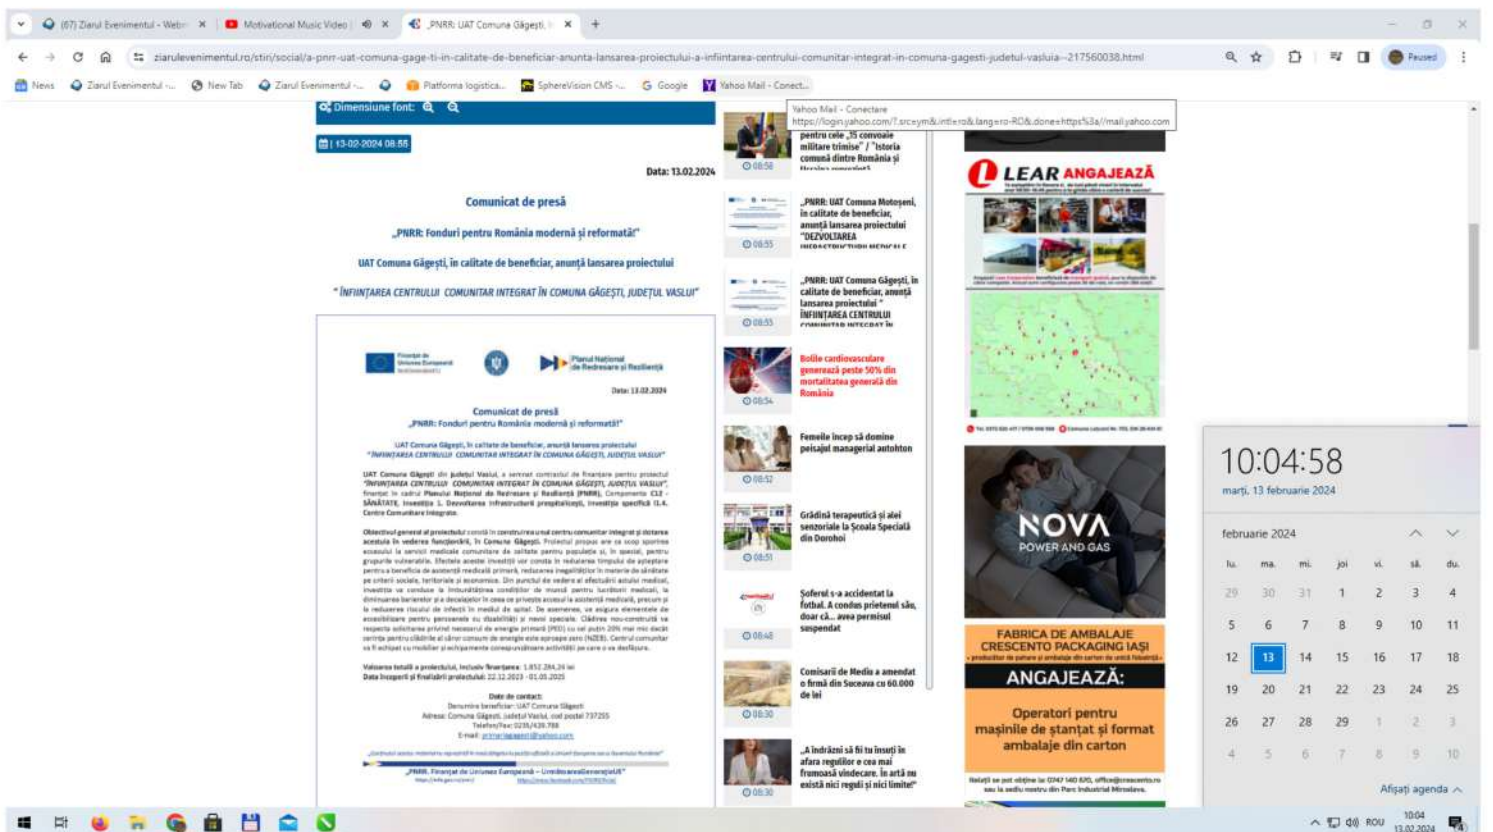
(67) Ziarul Evenimentul - Web ×
Motivational Music Video | ×
„PNRR: UAT Comuna Găgești ×
+

ziarulevenimentul.ro/stiri/social/a-pnrr-uat-comuna-gage-ti-in-calitate-de-beneficiar-anunta-lansarea-proiectului-a-infiintarea-centrului-comunitar-integrat-in-comuna-gagesti-judetul-vaslui--217560038.html

Paused

News · Ziarul Evenimentul -... · New Tab · Ziarul Evenimentul -... · Platforma logistica... · SphereVision CMS -... · Google · Yahoo Mail - Conect...

Yahoo Mail - Conectare
https://login.yahoo.com/?.src=ym&.intl=ro&.lang=ro-RO&.done=https%3a//mail.yahoo.com

Dimensiune font:

13-02-2024 08:55

Data: 13.02.2024

Comunicat de presă

„PNRR: Fonduri pentru România modernă și reformată!”

UAT Comuna Găgești, în calitate de beneficiar, anunță lansarea proiectului

"ÎNFIINȚAREA CENTRULUI COMUNITAR INTEGRAT ÎN COMUNA GĂGEȘTI, JUDEȚUL VASLUI"

Finanțat de Uniunea Europeană NextGenerationEU

Planul Național de Redresare și Reziliență

Data: 13.02.2024

Comunicat de presă
„PNRR: Fonduri pentru România modernă și reformată!”

UAT Comuna Găgești, în calitate de beneficiar, anunță lansarea proiectului
"ÎNFIINȚAREA CENTRULUI COMUNITAR INTEGRAT ÎN COMUNA GĂGEȘTI, JUDEȚUL VASLUI"

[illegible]

Valoarea totală a proiectului, inclusiv finanțarea: 1.852.284,24 lei
Data începerii și finalizării proiectului: 22.12.2023 - 01.05.2025

Date de contact:
Denumire beneficiar: UAT Comuna Găgești
Adresa: Comuna Găgești, Județul Vaslui, cod poștal 737255
Telefon/Fax: 0235/439.788
E-mail: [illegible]

„PNRR. Finanțat de Uniunea Europeană – UrmătoareaGenerațieUE”

pentru cele „15 convoaie militare trimise” / "Istoria comună dintre România și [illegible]
08:58

„PNRR: UAT Comuna Motoșeni, în calitate de beneficiar, anunță lansarea proiectului "DEZVOLTAREA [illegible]
08:55

„PNRR: UAT Comuna Găgești, în calitate de beneficiar, anunță lansarea proiectului " ÎNFIINȚAREA CENTRULUI COMUNITAR INTEGRAT ÎN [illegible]
08:55

Bolile cardiovasculare generează peste 50% din mortalitatea generală din România
08:54

Femeile încep să domine peisajul managerial autohton
08:52

Grădină terapeutică și alei senzoriale la Școala Specială din Dorohoi
08:51

Șoferul s-a accidentat la fotbal. A condus prietenul său, doar că... avea permisul suspendat
08:48

Comisarii de Medio a amendat o firmă din Suceava cu 60.000 de lei
08:30

„A îndrăzni să fii tu însuți în afara regulilor e cea mai frumoasă vindecare. În artă nu există nici reguli și nici limite!”
08:30

LEAR ANGAJEAZĂ

NOVA
POWER AND GAS

FABRICA DE AMBALAJE CRESCENTO PACKAGING IAȘI
ANGAJEAZĂ:
Operatori pentru mașinile de ștanțat și format ambalaje din carton

10:04:58
marți, 13 februarie 2024

februarie 2024
| lu. | ma. | mi. | joi | vi. | sâ. | du. |
|---|---|---|---|---|---|---|
| 29 | 30 | 31 | 1 | 2 | 3 | 4 |
| 5 | 6 | 7 | 8 | 9 | 10 | 11 |
| 12 | 13 | 14 | 15 | 16 | 17 | 18 |
| 19 | 20 | 21 | 22 | 23 | 24 | 25 |
| 26 | 27 | 28 | 29 | 1 | 2 | 3 |
| 4 | 5 | 6 | 7 | 8 | 9 | 10 |

Afișați agenda

ROU 10:04 13.02.2024